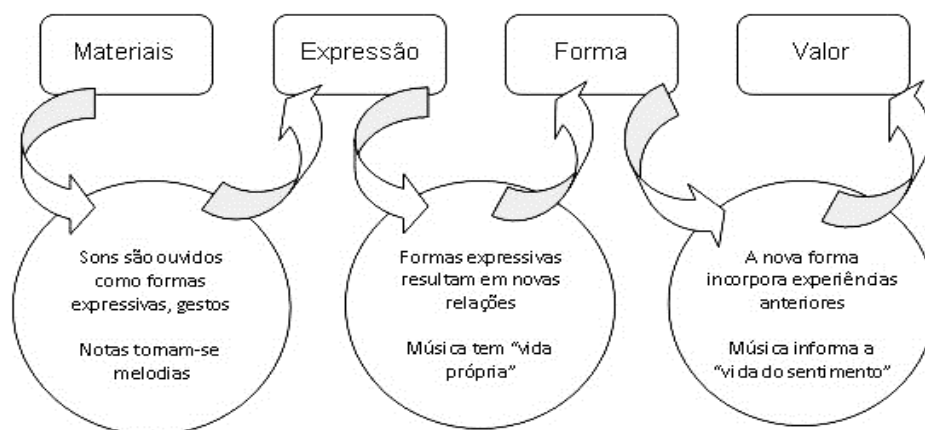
Materiais

Expressão

Forma

Valor

Sons são ouvidos como formas expressivas, gestos

Notas tomam-se melodias

Formas expressivas resultam em novas relações

Música tem "vida própria"

A nova forma incorpora experiências anteriores

Música informa a "vida do sentimento"